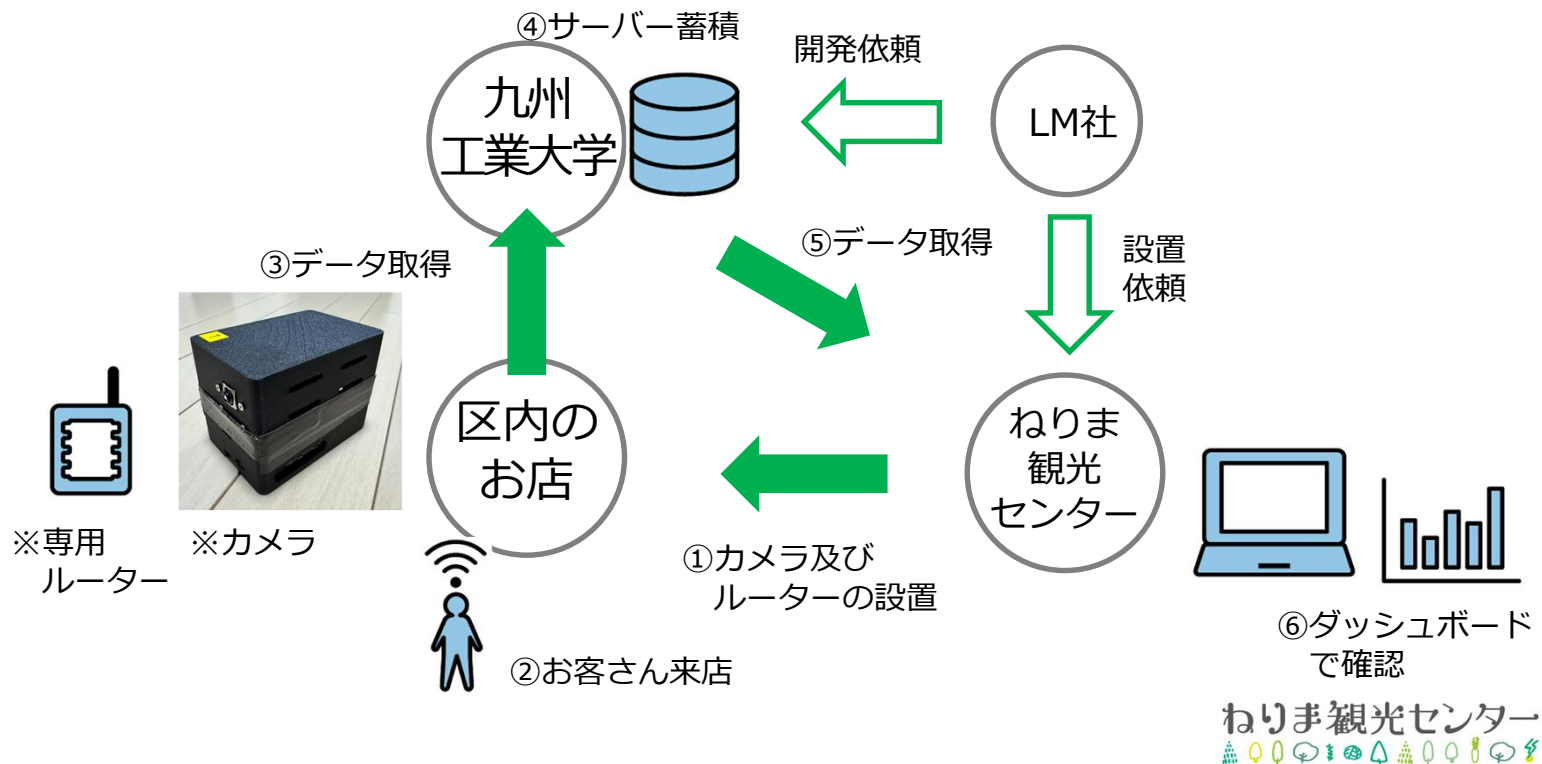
④サーバー蓄積

九州
工業大学

開発依頼

LM社

③データ取得

⑤データ取得

設置
依頼

区内の
お店

ねりま
観光
センター

※専用
ルーター

※カメラ

①カメラ及び
ルーターの設置

②お客さん来店

⑥ダッシュボード
で確認

ねりま観光センター